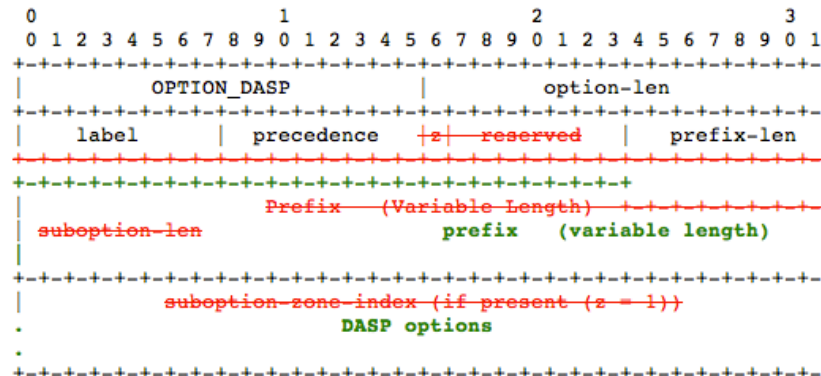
0                   1                   2                   3
0 1 2 3 4 5 6 7 8 9 0 1 2 3 4 5 6 7 8 9 0 1 2 3 4 5 6 7 8 9 0 1
+-+-+-+-+-+-+-+-+-+-+-+-+-+-+-+-+-+-+-+-+-+-+-+-+-+-+-+-+-+-+-+-+
|          OPTION_DASP          |          option-len           |
+-+-+-+-+-+-+-+-+-+-+-+-+-+-+-+-+-+-+-+-+-+-+-+-+-+-+-+-+-+-+-+-+
|     label     |   precedence  |z|   reserved  |  prefix-len   |
+-+-+-+-+-+-+-+-+-+-+-+-+-+-+-+-+-+-+-+-+-+-+-+-+-+-+-+-+-+-+-+-+
+-+-+-+-+-+-+-+-+-+-+-+-+-+-+-+-+-+-+-+-+-+-+-+-+
|                   Prefix   (Variable Length)  +-+-+-+-+-+-+-+-+
|  suboption-len                  prefix   (variable length)
|
+-+-+-+-+-+-+-+-+-+-+-+-+-+-+-+-+-+-+-+-+-+-+-+-+-+-+-+-+-+-+-+-+
|            suboption-zone-index (if present (z = 1))
.                           DASP options
.
+-+-+-+-+-+-+-+-+-+-+-+-+-+-+-+-+-+-+-+-+-+-+-+-+-+-+-+-+-+-+-+-+